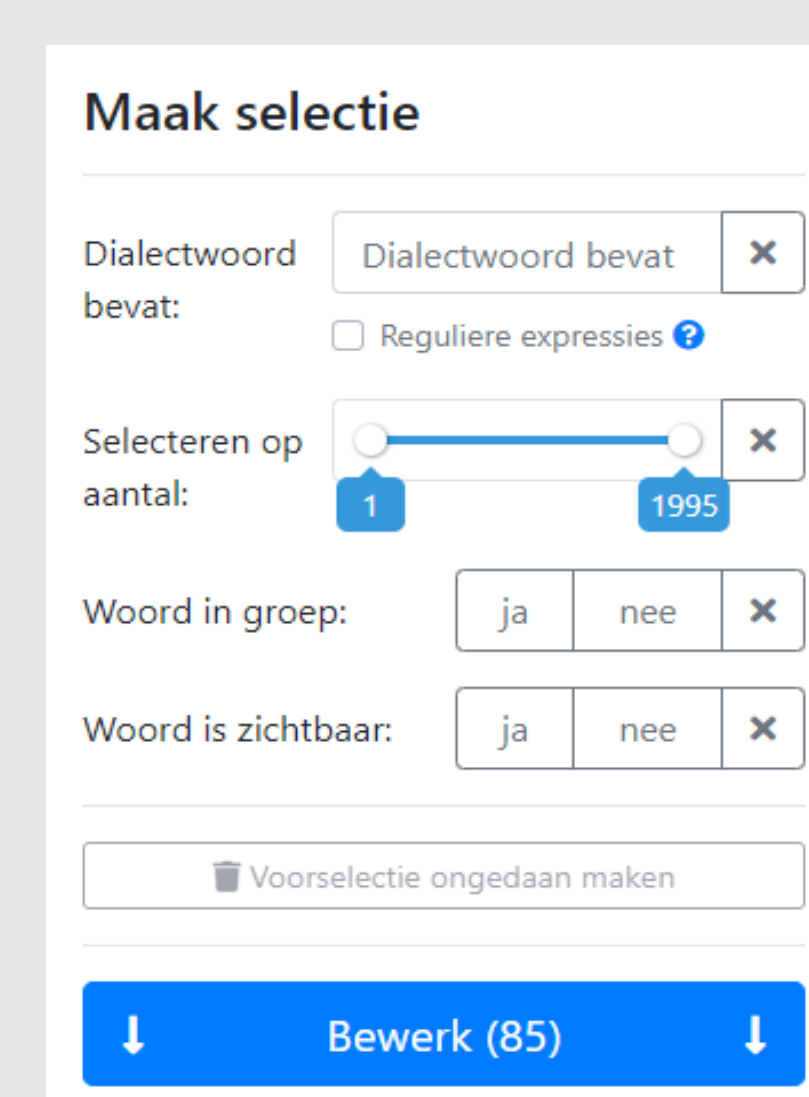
Maak selectie

Dialectwoord bevat:
Dialectwoord bevat
×
Reguliere expressies ?

Selecteren op aantal:
1
1995
×

Woord in groep:
ja
nee
×

Woord is zichtbaar:
ja
nee
×

Voorselectie ongedaan maken

↓ Bewerk (85) ↓